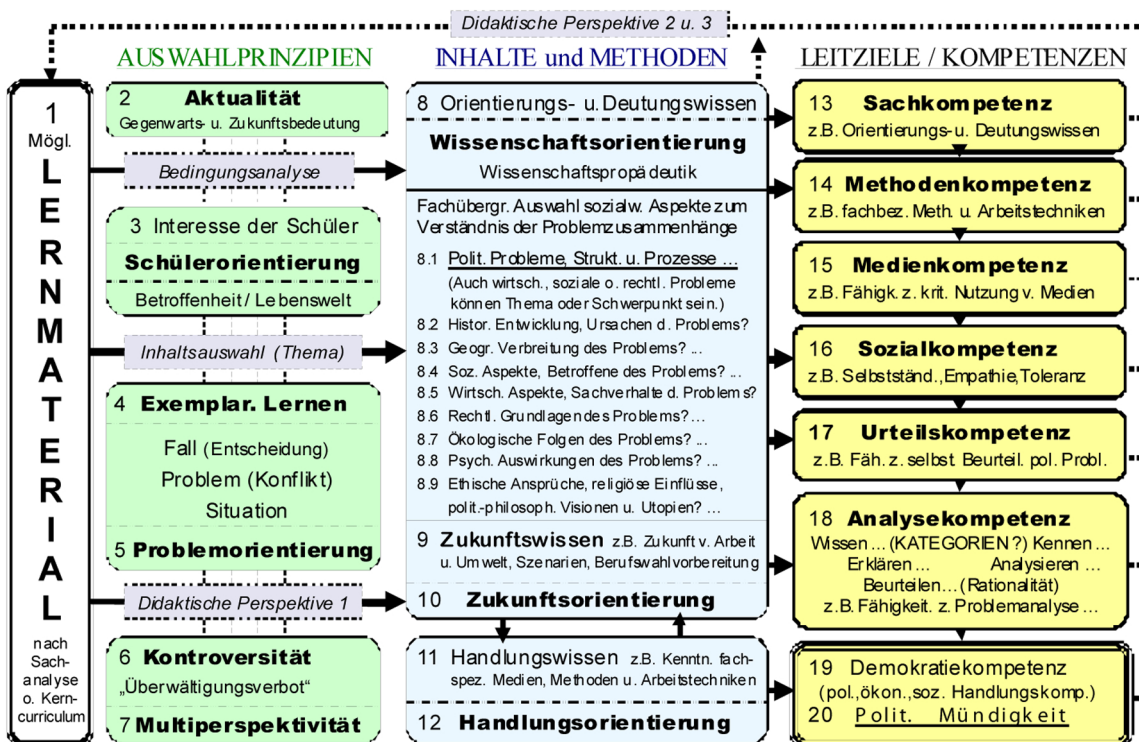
Didaktische Perspektive 2 u. 3

AUSWAHLPRINZIPIEN

INHALTE und METHODEN

LEITZIELE / KOMPETENZEN

1 Mögl. LERNMATERIAL nach Sach-analyse o. Kern-curriculum

2 Aktualität
Gegenwarts- u. Zukunftsbedeutung

Bedingungsanalyse

3 Interesse der Schüler
Schülerorientierung
Betroffenheit / Lebenswelt

Inhaltsauswahl (Thema)

4 Exemplar. Lernen
Fall (Entscheidung)
Problem (Konflikt)
Situation
5 Problemorientierung

Didaktische Perspektive 1

6 Kontroversität
„Überwältigungsverbot"
7 Multiperspektivität

8 Orientierungs- u. Deutungswissen
Wissenschaftsorientierung
Wissenschaftspropädeutik
Fachübergr. Auswahl sozialw. Aspekte zum Verständnis der Problemzusammenhänge
8.1 Polit. Probleme, Strukt. u. Prozesse ...
(Auch wirtsch., soziale o. rechtl. Probleme können Thema oder Schwerpunkt sein.)
8.2 Histor. Entwicklung, Ursachen d. Problems?
8.3 Geogr. Verbreitung des Problems? ...
8.4 Soz. Aspekte, Betroffene des Problems? ...
8.5 Wirtsch. Aspekte, Sachverhalte d. Problems?
8.6 Rechtl. Grundlagen des Problems?...
8.7 Ökologische Folgen des Problems? ...
8.8 Psych. Auswirkungen des Problems? ...
8.9 Ethische Ansprüche, religiöse Einflüsse, polit.-philosoph. Visionen u. Utopien? ...
9 Zukunftswissen z.B. Zukunft v. Arbeit u. Umwelt, Szenarien, Berufswahlvorbereitung
10 Zukunftsorientierung
11 Handlungswissen z.B. Kenntn. fach-spez. Medien, Methoden u. Arbeitstechniken
12 Handlungsorientierung

13 Sachkompetenz
z.B. Orientierungs-u. Deutungswissen
14 Methodenkompetenz
z.B. fachbez. Meth. u. Arbeitstechniken
15 Medienkompetenz
z.B. Fähigk. z. krit. Nutzung v. Medien
16 Sozialkompetenz
z.B. Selbstständ.,Empathie,Toleranz
17 Urteilskompetenz
z.B. Fäh. z. selbst. Beurteil. pol. Probl.
18 Analysekompetenz
Wissen ... (KATEGORIEN?) Kennen ...
Erklären ... Analysieren ...
Beurteilen ... (Rationalität)
z.B. Fähigkeit. z. Problemanalyse ...
19 Demokratiekompetenz
(pol.,ökon.,soz. Handlungskomp.)
20 Polit. Mündigkeit